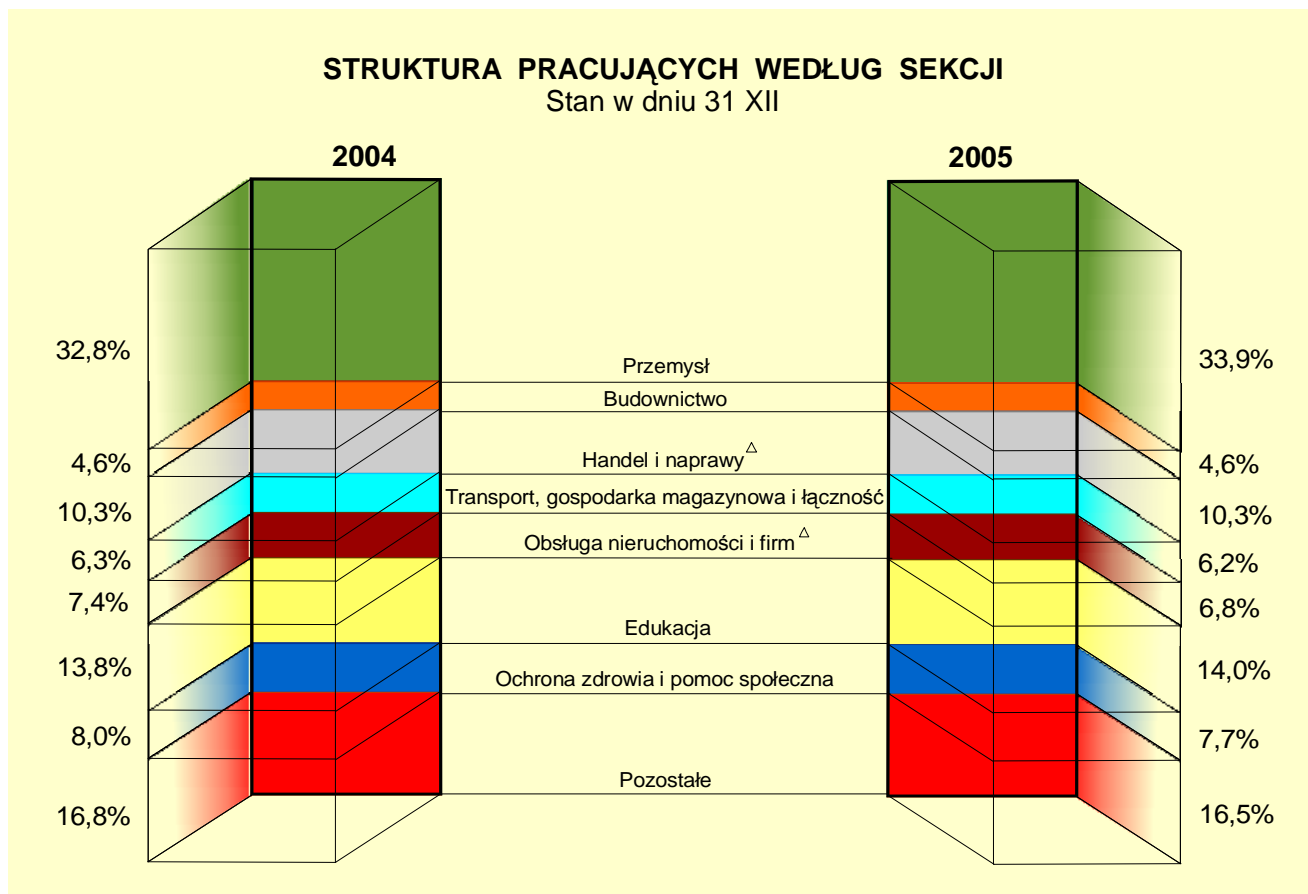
STRUKTURA PRACUJĄCYCH WEDŁUG SEKCJI
Stan w dniu 31 XII

2004

2005

32,8%

Przemysł

33,9%

Budownictwo

4,6%

Handel i naprawy$^{\triangle}$

4,6%

10,3%

Transport, gospodarka magazynowa i łączność

10,3%

6,3%

Obsługa nieruchomości i firm$^{\triangle}$

6,2%

7,4%

6,8%

Edukacja

13,8%

14,0%

Ochrona zdrowia i pomoc społeczna

8,0%

7,7%

Pozostałe

16,8%

16,5%